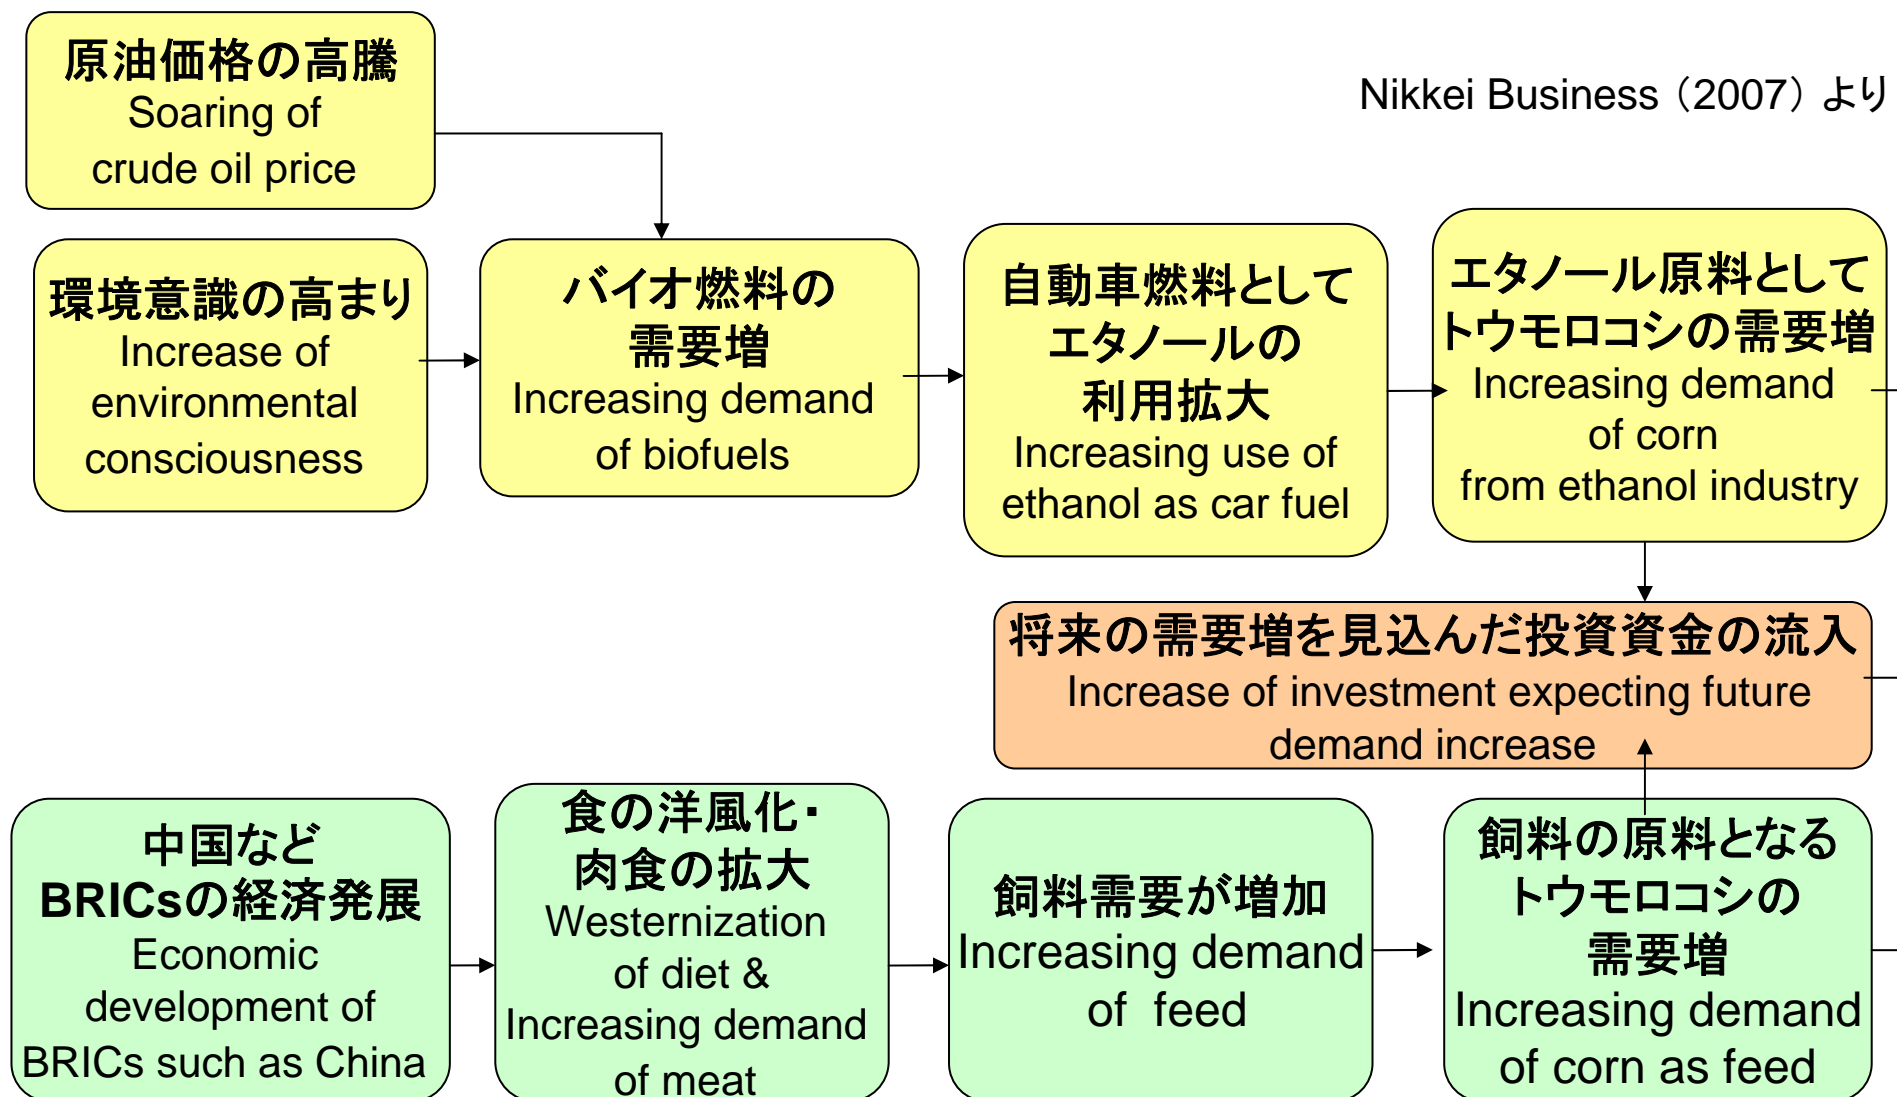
原油価格の高騰
Soaring of crude oil price

Nikkei Business（2007）より

環境意識の高まり
Increase of environmental consciousness

バイオ燃料の需要増
Increasing demand of biofuels

自動車燃料としてエタノールの利用拡大
Increasing use of ethanol as car fuel

エタノール原料としてトウモロコシの需要増
Increasing demand of corn from ethanol industry

将来の需要増を見込んだ投資資金の流入
Increase of investment expecting future demand increase

中国などBRICsの経済発展
Economic development of BRICs such as China

食の洋風化・肉食の拡大
Westernization of diet & Increasing demand of meat

飼料需要が増加
Increasing demand of feed

飼料の原料となるトウモロコシの需要増
Increasing demand of corn as feed